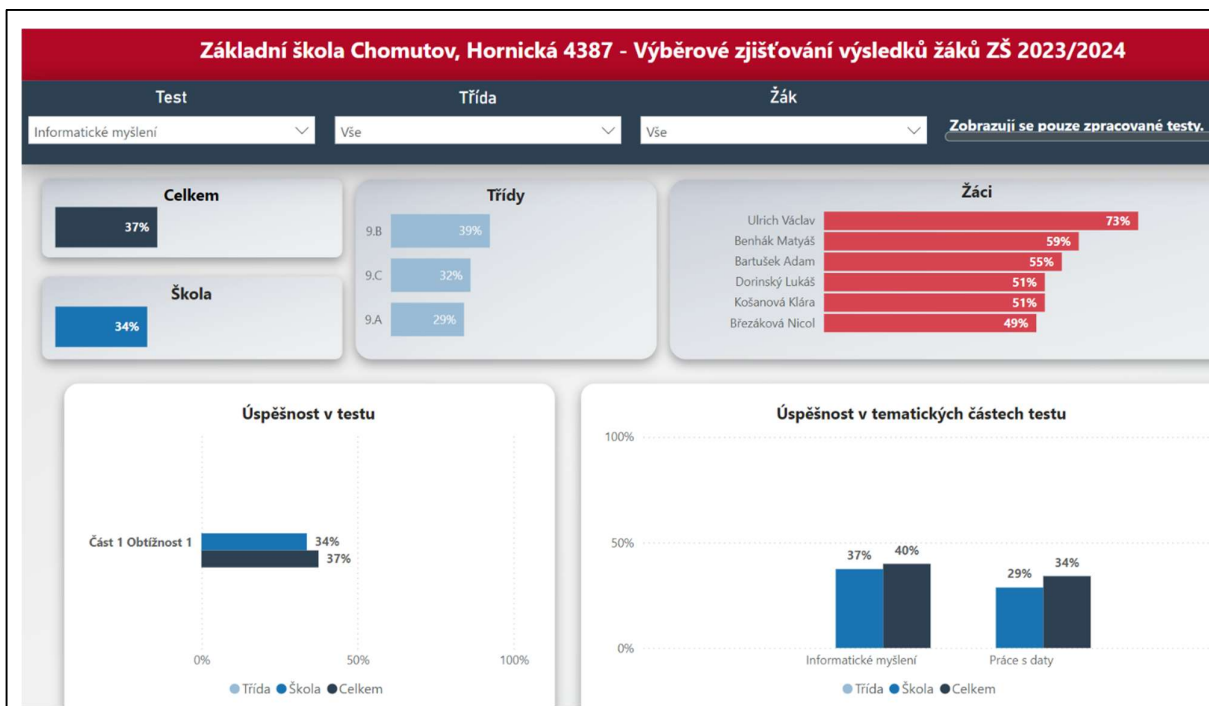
Základní škola Chomutov, Hornická 4387 - Výběrové zjišťování výsledků žáků ZŠ 2023/2024

Test
Informatické myšlení

Třída
Vše

Žák
Vše

Zobrazují se pouze zpracované testy.

Celkem
37%

Škola
34%

Třídy
9.B 39%
9.C 32%
9.A 29%

Žáci
Ulrich Václav 73%
Benhák Matyáš 59%
Bartušek Adam 55%
Dorinský Lukáš 51%
Košanová Klára 51%
Březáková Nicol 49%

Úspěšnost v testu
Část 1 Obtížnost 1 34% 37%
0% 50% 100%
Třída Škola Celkem

Úspěšnost v tematických částech testu
100%
50%
0%
37% 40%
29% 34%
Informatické myšlení
Práce s daty
Třída Škola Celkem